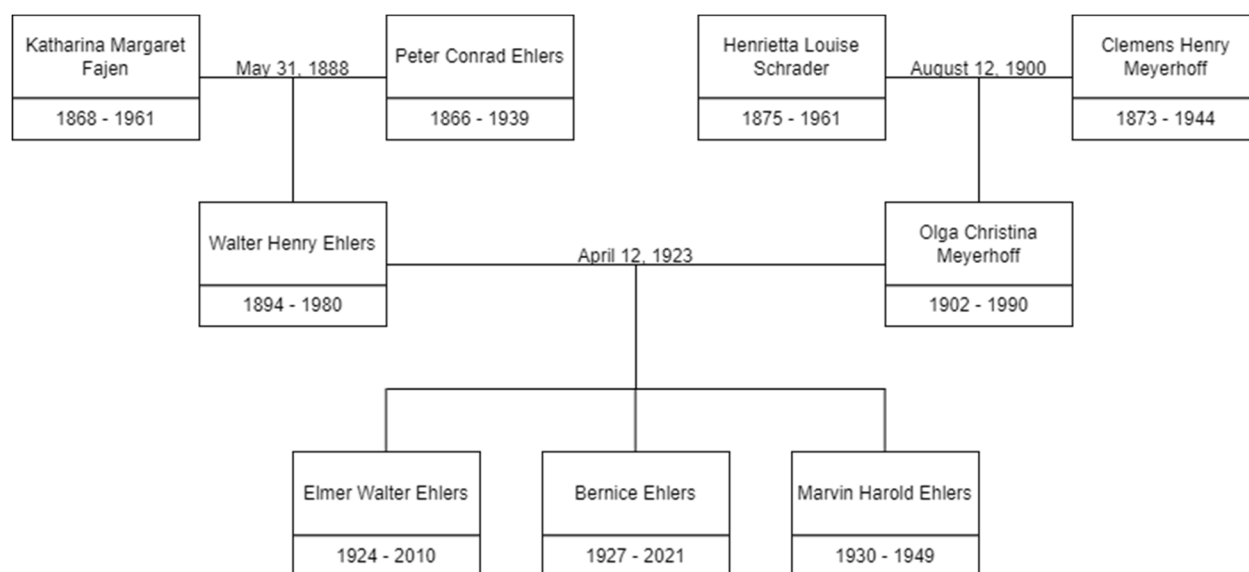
Katharina Margaret Fajen

1868 - 1961

May 31, 1888

Peter Conrad Ehlers

1866 - 1939

Henrietta Louise Schrader

1875 - 1961

August 12, 1900

Clemens Henry Meyerhoff

1873 - 1944

Walter Henry Ehlers

1894 - 1980

April 12, 1923

Olga Christina Meyerhoff

1902 - 1990

Elmer Walter Ehlers

1924 - 2010

Bernice Ehlers

1927 - 2021

Marvin Harold Ehlers

1930 - 1949